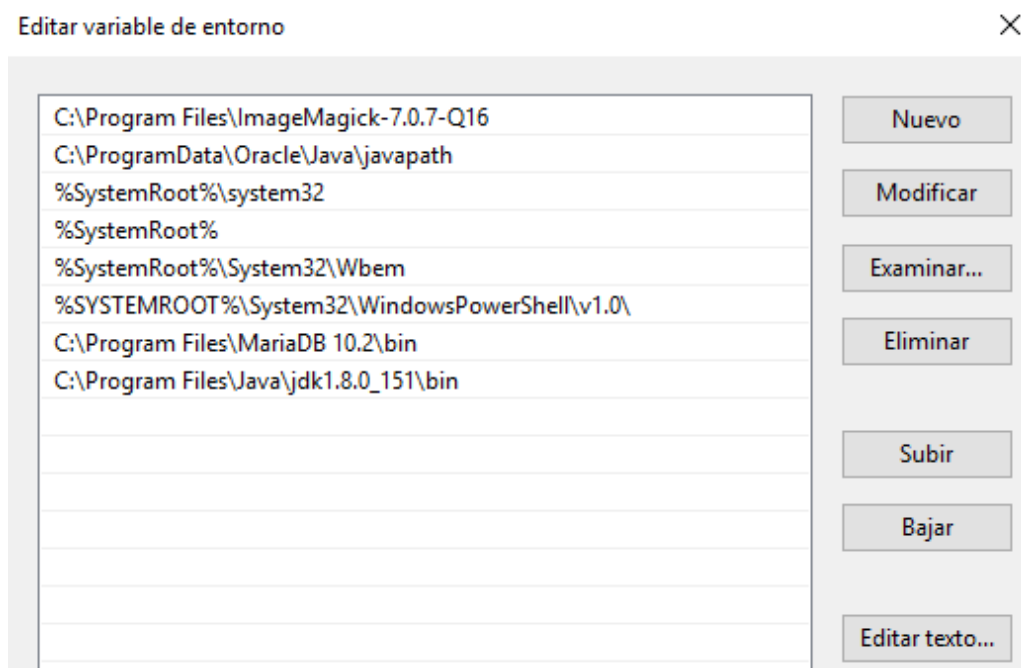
Editar variable de entorno

×

C:\Program Files\ImageMagick-7.0.7-Q16
C:\ProgramData\Oracle\Java\javapath
%SystemRoot%\system32
%SystemRoot%
%SystemRoot%\System32\Wbem
%SYSTEMROOT%\System32\WindowsPowerShell\v1.0\
C:\Program Files\MariaDB 10.2\bin
C:\Program Files\Java\jdk1.8.0_151\bin

Nuevo
Modificar
Examinar...
Eliminar
Subir
Bajar
Editar texto...